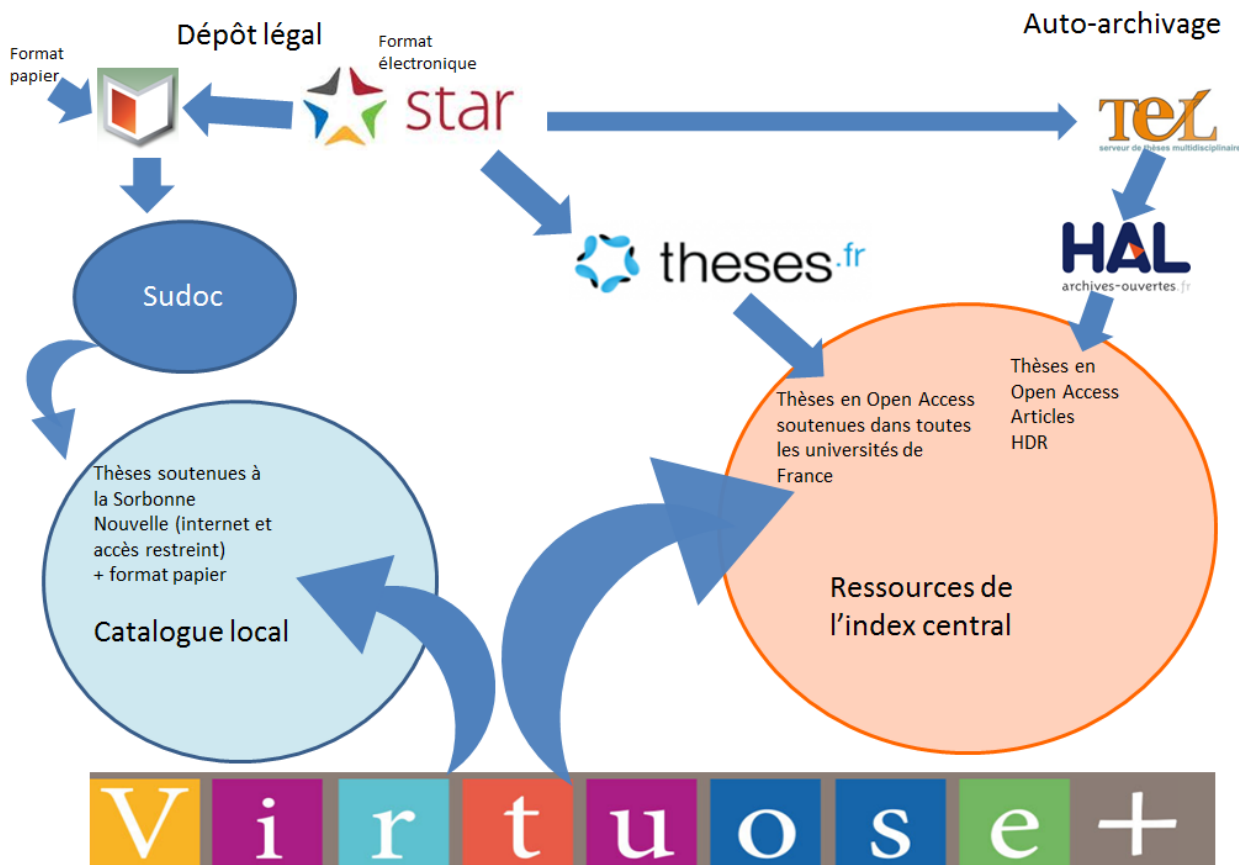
Dépôt légal

Auto-archivage

Format papier

Format électronique

star

TEL
serveur de thèses multidisciplinaire

HAL
archives-ouvertes.fr

Sudoc

theses.fr

Thèses en Open Access
Articles
HDR

Thèses en Open Access soutenues dans toutes les universités de France

Thèses soutenues à la Sorbonne Nouvelle (internet et accès restreint) + format papier

Catalogue local

Ressources de l'index central

V i r t u o s e +